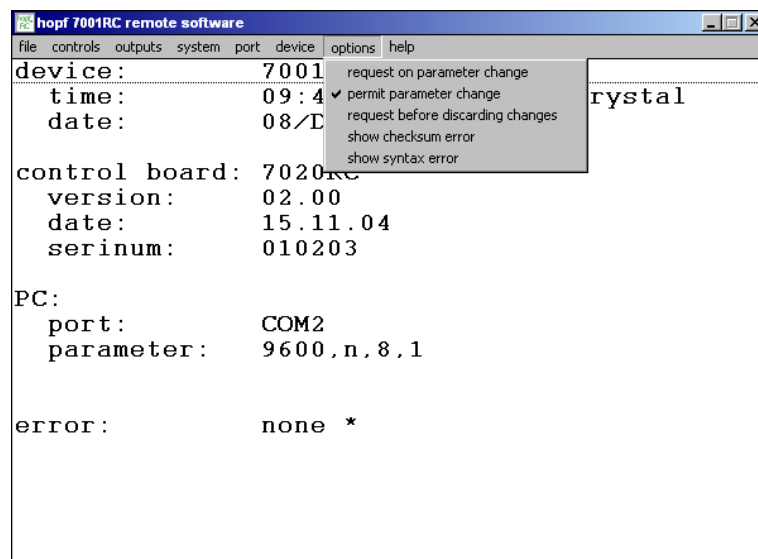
hopf 7001RC remote software

file controls outputs system port device options help

device: 7001
time: 09:4 rystal
date: 08/D

request on parameter change
✓ permit parameter change
request before discarding changes
show checksum error
show syntax error

control board: 7020RC
version: 02.00
date: 15.11.04
serinum: 010203

PC:
port: COM2
parameter: 9600,n,8,1

error: none *